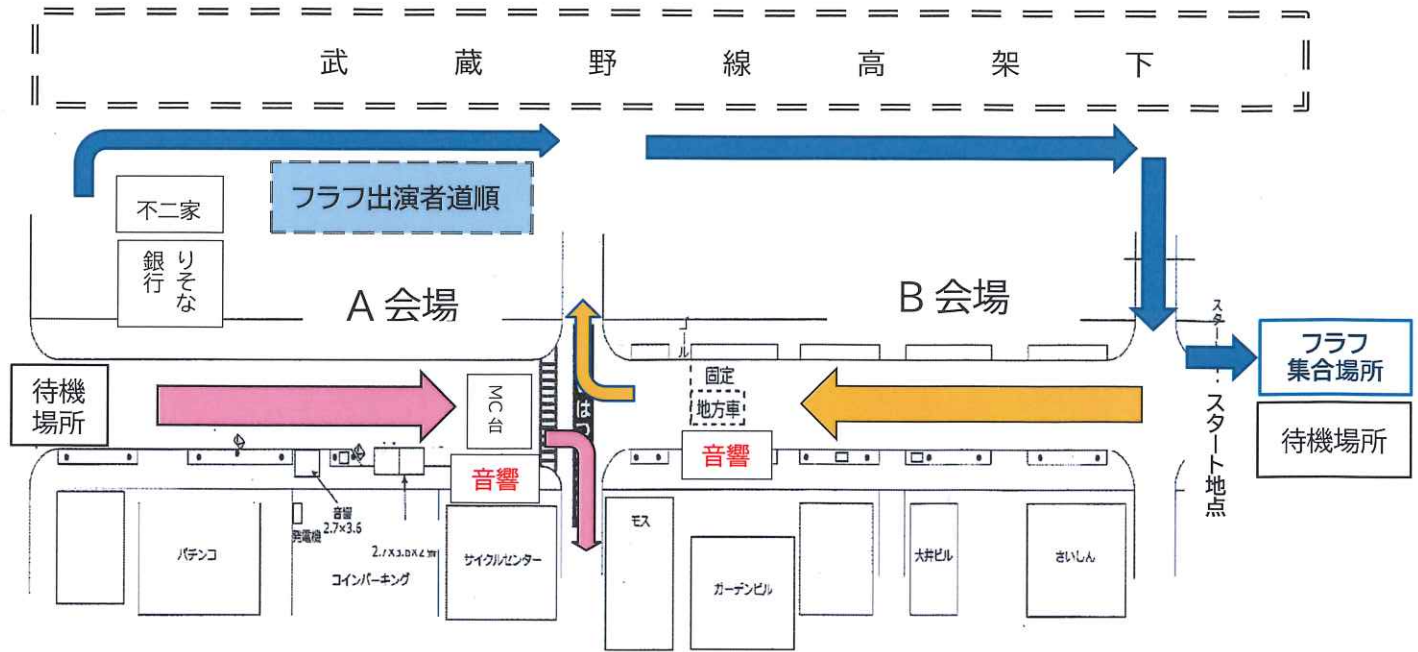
武 蔵 野 線 高 架 下

不二家

フラフ出演者道順

りそな銀行

A 会場

B 会場

スタート・スタート地点

フラフ集合場所

待機場所

待機場所

MC 台

はつ

ゴール

固定

地方車

音響

音響

音響 2.7×3.6

発電機

2.7×3.6×2

パチンコ

コインパーキング

サイクルセンター

モス

ガーデンビル

大井ビル

さいしん